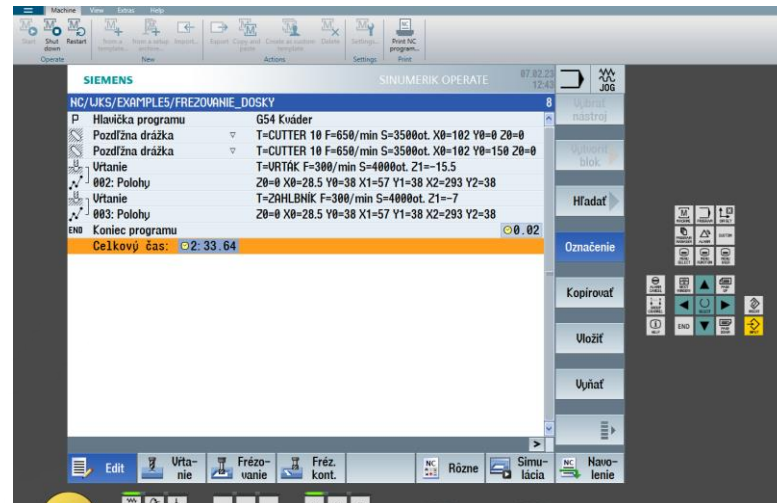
Machine View Extras Help

Start Shut down Restart From a template... From a setup archive... Import... Export Copy and paste Create as custom template Delete Settings... Print NC program...

Operate New Actions Settings Print

SIEMENS SINUMERIK OPERATE 07.02.23 12:43

JOG

NC/WKS/EXAMPLE5/FREZOVANIE_DOSKY 8

| | | |
|---|---|---|
| P | Hlavička programu | G54 Kváder |
| | Pozdĺžna drážka | T=CUTTER 10 F=650/min S=3500ot. X0=102 Y0=0 Z0=0 |
| | Pozdĺžna drážka | T=CUTTER 10 F=650/min S=3500ot. X0=102 Y0=150 Z0=0 |
| | Vŕtanie | T=VRTÁK F=300/min S=4000ot. Z1=-15.5 |
| | 002: Polohy | Z0=0 X0=28.5 Y0=38 X1=57 Y1=38 X2=293 Y2=38 |
| | Vŕtanie | T=ZAHLBNÍK F=300/min S=4000ot. Z1=-7 |
| | 003: Polohy | Z0=0 X0=28.5 Y0=38 X1=57 Y1=38 X2=293 Y2=38 |
| END | Koniec programu | 0.02 |
| | Celkový čas: 2: 33.64 | |

Vybrať nástroj

Vytvoriť blok

Hľadať

Označenie

Kopírovať

Vložiť

Vyňať

Edit

Vŕta-nie

Frézo-vanie

Fréz. kont.

Rôzne

Simu-lácia

Navo-lenie

END